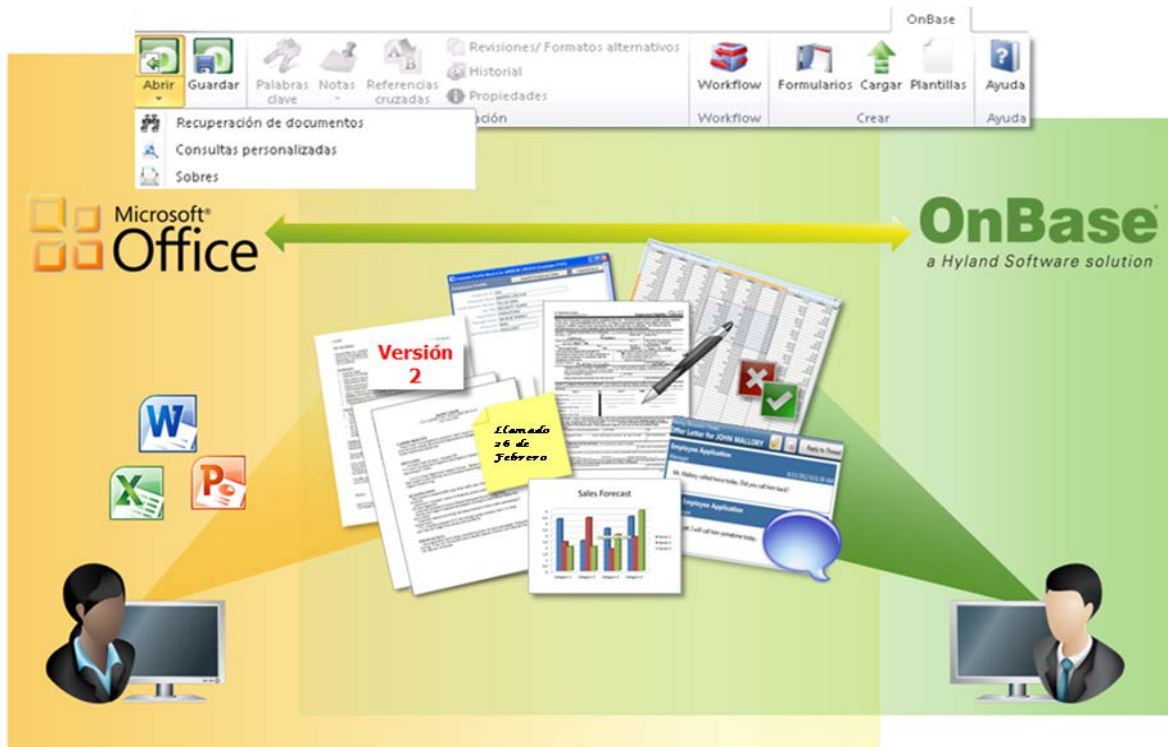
OnBase

Abrir
Guardar
Palabras clave
Notas
Referencias cruzadas
Revisiones/ Formatos alternativos
Historial
Propiedades
ación
Workflow
Workflow
Formularios
Cargar
Plantillas
Crear
Ayuda
Ayuda

Recuperación de documentos
Consultas personalizadas
Sobres

Microsoft® Office

OnBase
a Hyland Software solution

Versión 2

Llamado 26 de Febrero

Sales Forecast

Offer Letter for JOHN MALLORY
Employee Application
Employee Application